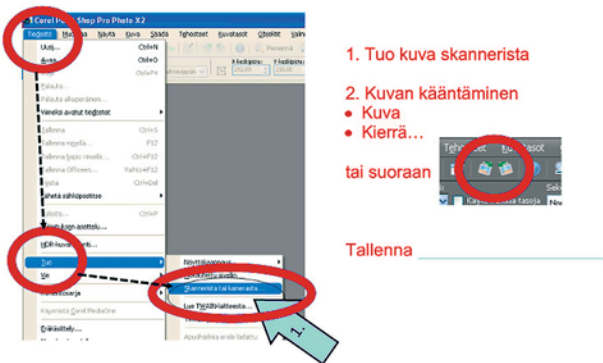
Corel Paint Shop Pro Photo X2
Tiedosto Muokkaa Näytä Kuva Säädä Tehosteet Kuvatasot Objektit Valinnat
Uusi... Ctrl+N
Avaa... Ctrl+O
Ctrl+F4
Palauta...
Palauta alkuperäinen...
Vieraile avatut tiedostot
Tallenna Ctrl+S
Tallenna nimellä... F12
Tallenna kopio nimellä... Ctrl+F12
Tallenna Officeen... Vaihto+F12
Ctrl+Del
Lähetä sähköpostitse
Ctrl+P
HDR-kuvan...
Tuo
Vie
Näyttökaappaus
Skannerista tai kamerasta...
Lue TWAIN-laitteesta...
Käynnistä Corel MediaOne
Eräasittely...
1.

1. Tuo kuva skannerista

2. Kuvan kääntäminen
• Kuva
• Kierrä…

tai suoraan

Tallenna